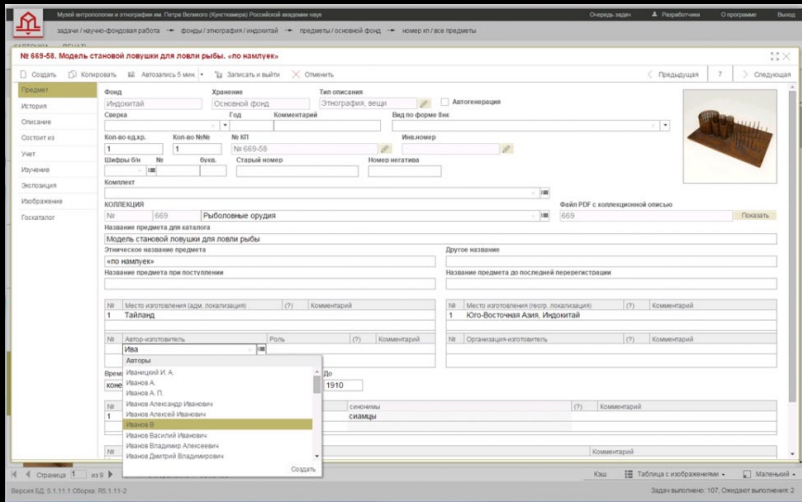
Музей антропологии и этнографии им. Петра Великого (Кунсткамера) Российской академии наук

Очередь задач

Разработчики

О программе

Выход

задачи / научно-фондовая работа → фонды / этнография / индокитай → предметы / основной фонд → номер кп / все предметы

№ 669-58. Модель становой ловушки для ловли рыбы. «по намлуек»

Создать

Копировать

Автозапись 5 мин

Записать и выйти

Отменить

Предыдущая

?

Следующая

Предмет

История

Описание

Состоит из

Учет

Изучение

Экспозиция

Изображение

Госкаталог

Фонд

Индокитай

Хранение

Основной фонд

Тип описания

Этнография, вещи

Автогенерация

Сверка

Год

Комментарий

Вид по форме 8нк

Кол-во ед.хр.

1

Кол-во №№

1

№ КП

№ 669-58

Инв.номер

Шифры б/н

№

букв.

Старый номер

Номер негатива

Комплект

КОЛЛЕКЦИЯ

№

669

Рыболовные орудия

Файл PDF с коллекционной описью

669

Показать

Название предмета для каталога

Модель становой ловушки для ловли рыбы

Этническое название предмета

«по намлуек»

Другое название

Название предмета при поступлении

Название предмета до последней перерегистрации

| № | Место изготовления (адм. локализация) | (?) | Комментарий |
|---|---|---|---|
| 1 | Тайланд | | |

| № | Место изготовления (геогр. локализация) | (?) | Комментарий |
|---|---|---|---|
| 1 | Юго-Восточная Азия, Индокитай | | |

| № | Автор-изготовитель | Роль | (?) | Комментарий |
|---|---|---|---|---|
| | Ива | | | |

| № | Организация-изготовитель | (?) | Комментарий |
|---|---|---|---|

Авторы

Иваницкий И. А.

Иванов А.

Иванов А. П.

Иванов Александр Иванович

Иванов Алексей Иванович

Иванов В.

Иванов Василий Иванович

Иванов Владимир Алексеевич

Иванов Дмитрий Владимирович

Создать

Время

коне

До

1910

синонимы

(?)

Комментарий

1

сиамцы

Комментарий

Страница

1

из 9

Кэш

Таблица с изображением

Маленький

Версия БД: 5.1.11.1 Сборка: R5.1.11-2

Задач выполнено: 107, Ожидают выполнения: 2